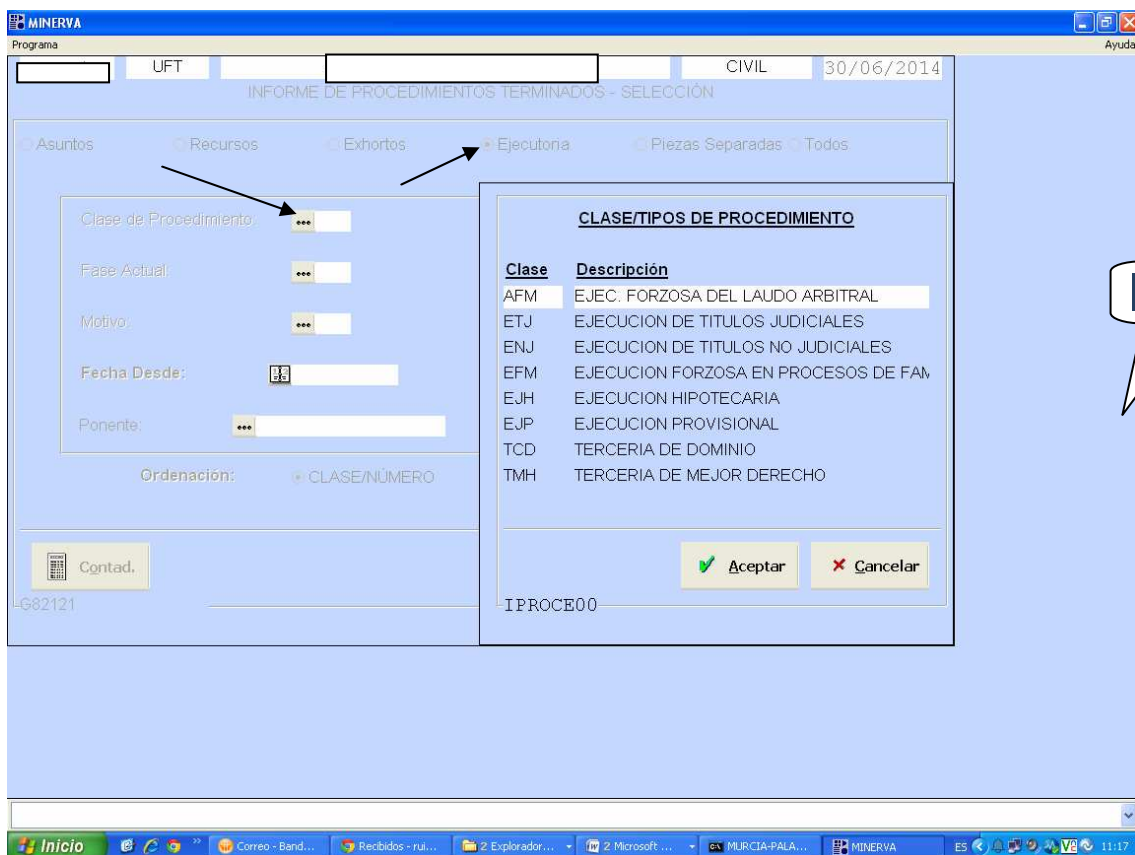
MINERVA
Programa
Ayuda

UFT
CIVIL
30/06/2014
INFORME DE PROCEDIMIENTOS TERMINADOS - SELECCIÓN

Asuntos
Recursos
Exhortos
Ejecutoria
Piezas Separadas
Todos

Clase de Procedimiento:
Fase Actual:
Motivo:
Fecha Desde:
Ponente:

Ordenación:
CLASE/NÚMERO

Contad.
G82121

CLASE/TIPOS DE PROCEDIMIENTO

| Clase | Descripción |
|---|---|
| AFM | EJEC. FORZOSA DEL LAUDO ARBITRAL |
| ETJ | EJECUCION DE TITULOS JUDICIALES |
| ENJ | EJECUCION DE TITULOS NO JUDICIALES |
| EFM | EJECUCION FORZOSA EN PROCESOS DE FAM |
| EJH | EJECUCION HIPOTECARIA |
| EJP | EJECUCION PROVISIONAL |
| TCD | TERCERIA DE DOMINIO |
| TMH | TERCERIA DE MEJOR DERECHO |

Aceptar
Cancelar
IPROCE00

Inicio
Correo - Band...
Recibidos - rui...
2 Explorador...
2 Microsoft ...
MURCIA-PALA...
MINERVA
ES
11:17